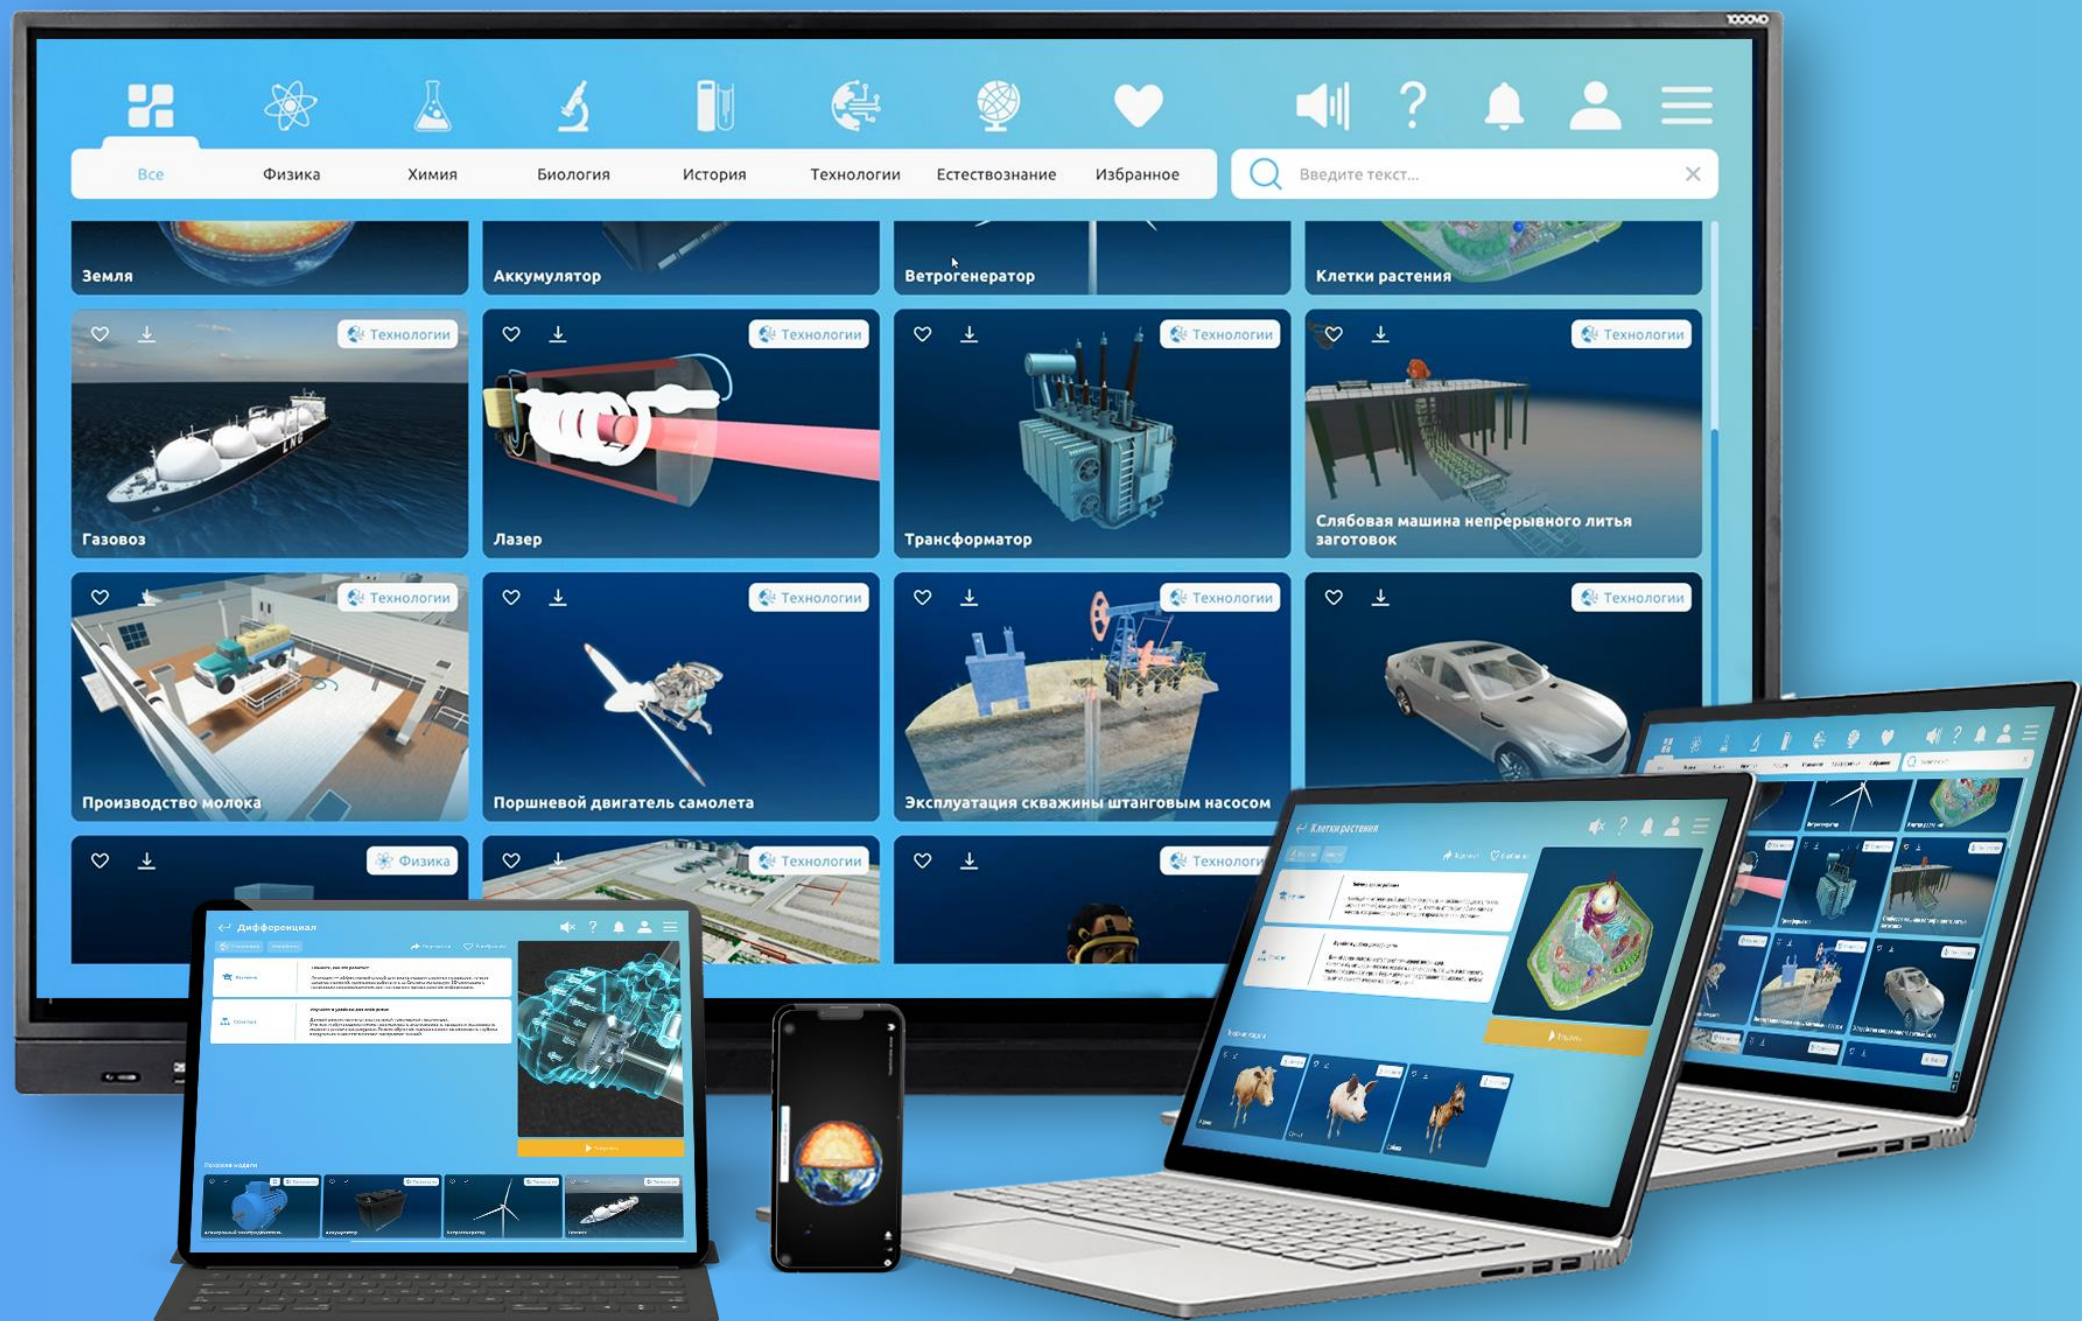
Все Физика Химия Биология История Технологии Естествознание Избранное

Введите текст...

Земля
Аккумулятор
Ветрогенератор
Клетки растения

Технологии
Газовоз

Технологии
Лазер

Технологии
Трансформатор

Технологии
Слябовая машина непрерывного литья заготовок

Технологии
Производство молока

Технологии
Поршневой двигатель самолета

Технологии
Эксплуатация скважины штанговым насосом

Технологии

Физика

Технологии

Технологии

Дифференциал

Клетки растения